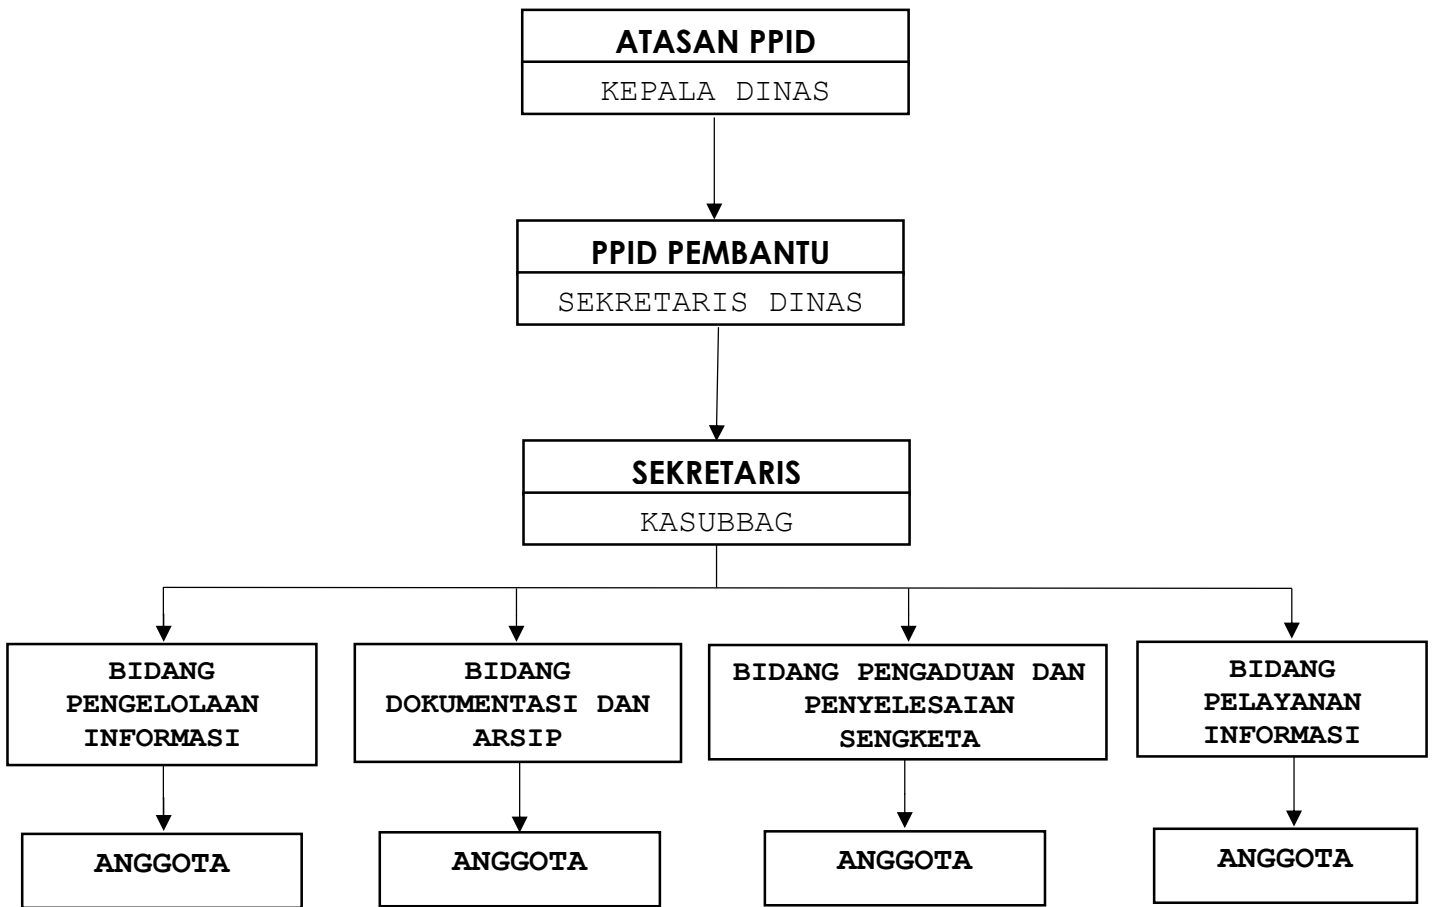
ATASAN PPID
KEPALA DINAS

PPID PEMBANTU
SEKRETARIS DINAS

SEKRETARIS
KASUBBAG

BIDANG PENGELOLAAN INFORMASI

BIDANG DOKUMENTASI DAN ARSIP

BIDANG PENGADUAN DAN PENYELESAIAN SENGKETA

BIDANG PELAYANAN INFORMASI

ANGGOTA

ANGGOTA

ANGGOTA

ANGGOTA